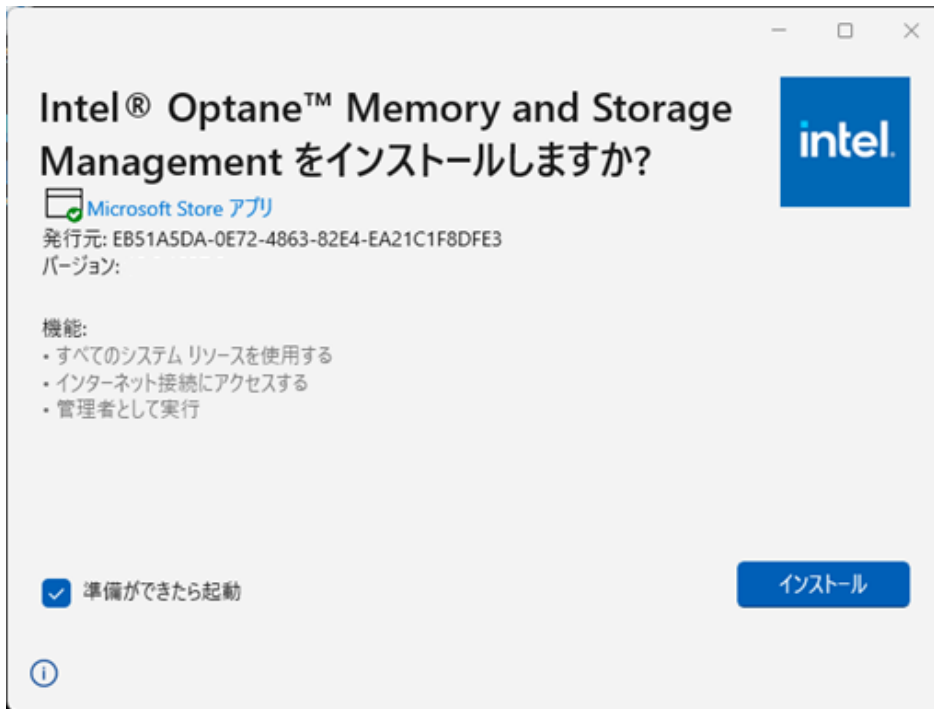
Intel® Optane™ Memory and Storage Management をインストールしますか?

intel.

Microsoft Store アプリ
発行元: EB51A5DA-0E72-4863-82E4-EA21C1F8DFE3
バージョン: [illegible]

機能:
• すべてのシステム リソースを使用する
• インターネット接続にアクセスする
• 管理者として実行

準備ができたら起動

インストール